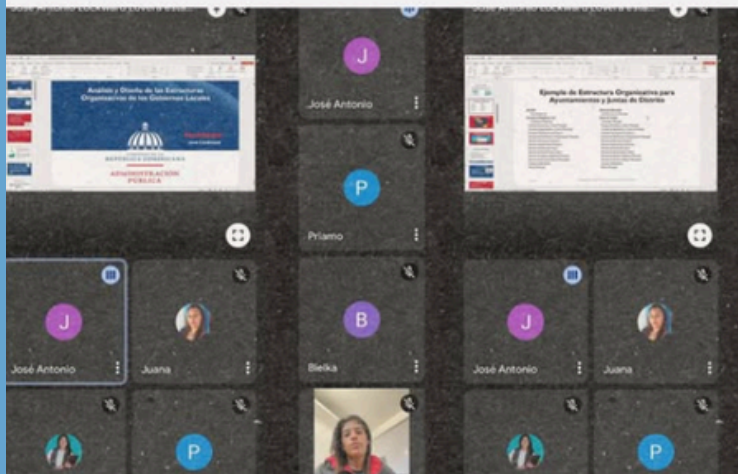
José Antonio Lockward Lovera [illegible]

J
José Antonio

Análisis y Diseño de las Estructuras Organizativas de los Gobiernos Locales

REPÚBLICA DOMINICANA
ADMINISTRACIÓN PÚBLICA

José Antonio Lockward Lovera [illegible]

Ejemplo de Estructura Organizativa para Ayuntamientos y Juntas de Distrito

P
Priamo

J
José Antonio

Juana

B
Bielka

J
José Antonio

Juana

P

P